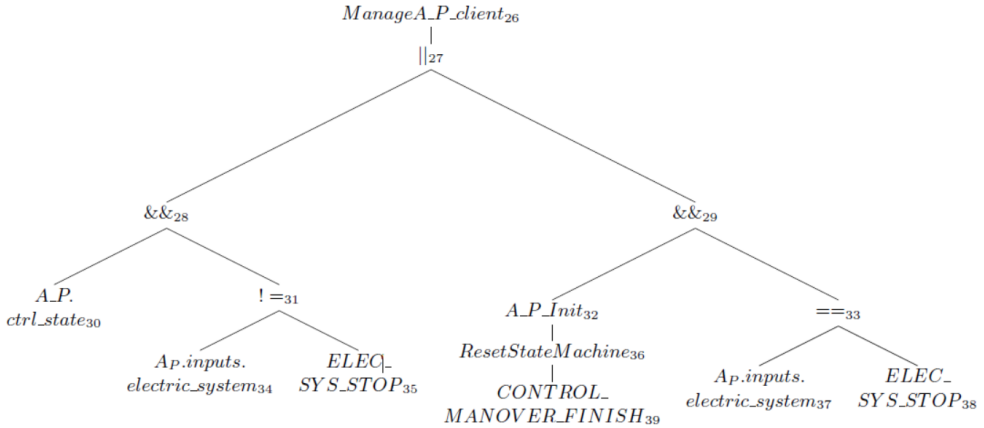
$ManageA\_P\_client_{26}$

$||_{27}$

$\&\&_{28}$

$\&\&_{29}$

$A\_P.$ $ctrl\_state_{30}$

$!=_{31}$

$A\_P\_Init_{32}$

$==_{33}$

$A_P.inputs.$ $electric\_system_{34}$

$ELEC\_$ $SYS\_STOP_{35}$

$ResetStateMachine_{36}$

$CONTROL\_$ $MANOVER\_FINISH_{39}$

$A_P.inputs.$ $electric\_system_{37}$

$ELEC\_$ $SYS\_STOP_{38}$